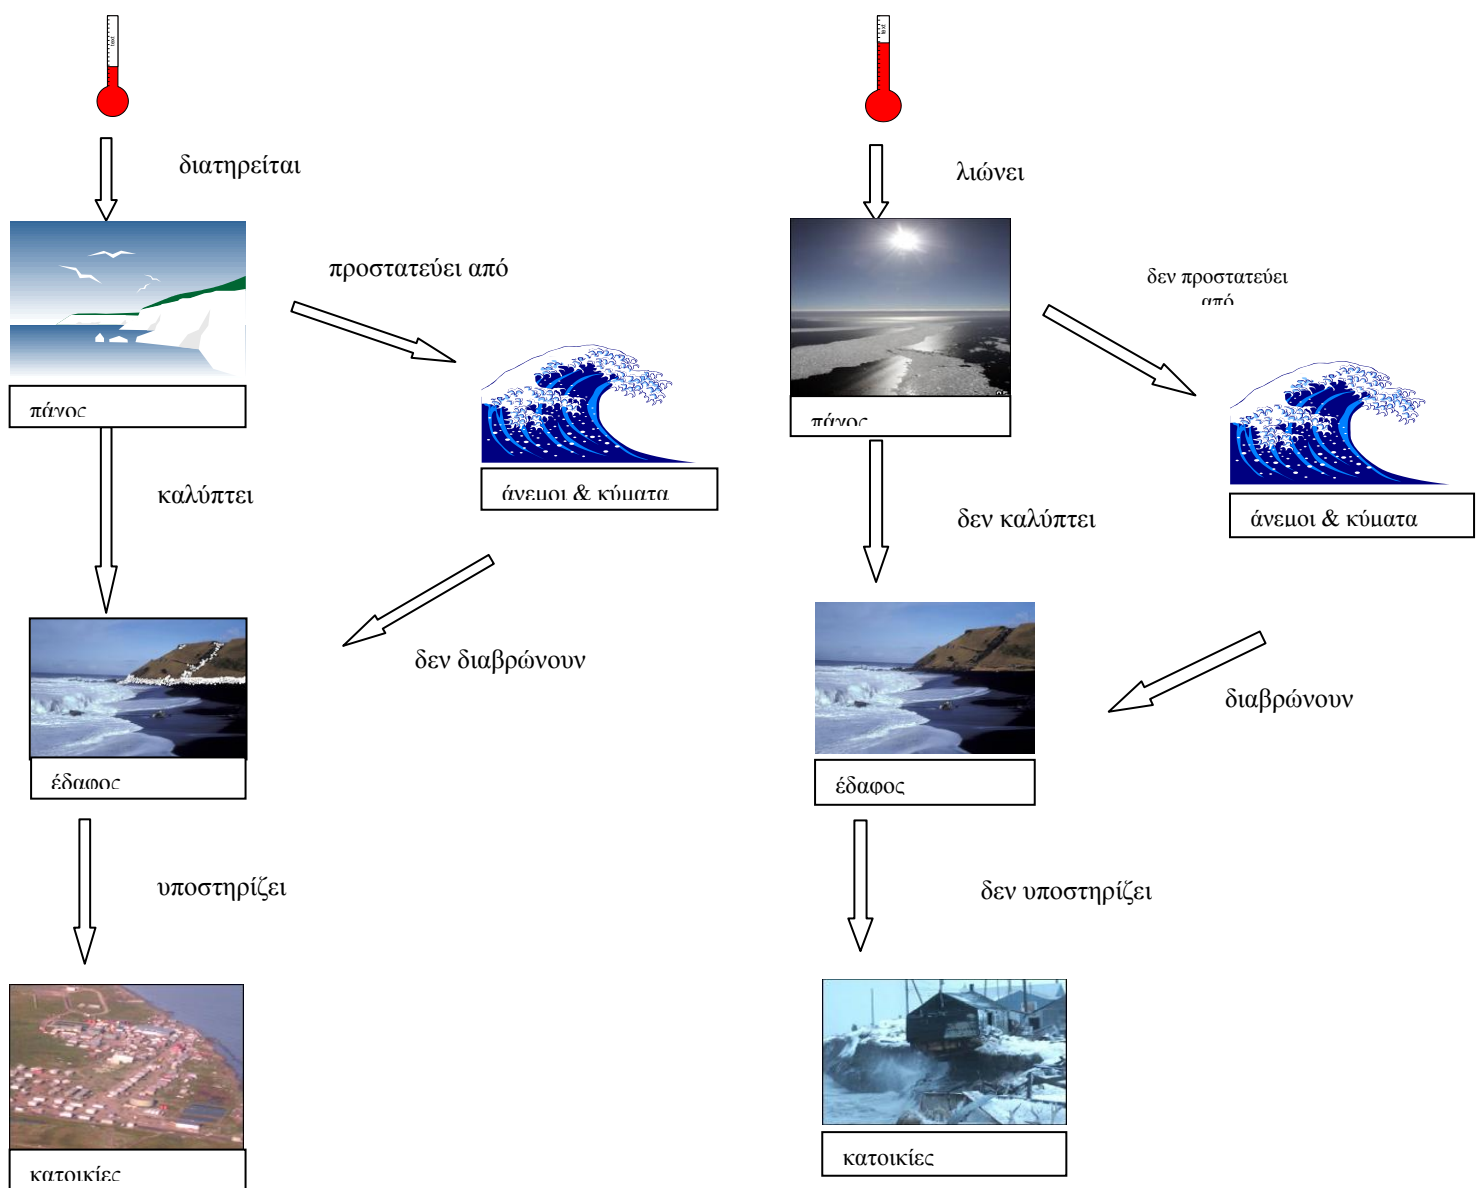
διατηρείται

πάγος

προστατεύει από

άνεμοι & κύματα

καλύπτει

δεν διαβρώνουν

έδαφος

υποστηρίζει

κατοικίες

λιώνει

πάγος

δεν προστατεύει από

άνεμοι & κύματα

δεν καλύπτει

διαβρώνουν

έδαφος

δεν υποστηρίζει

κατοικίες